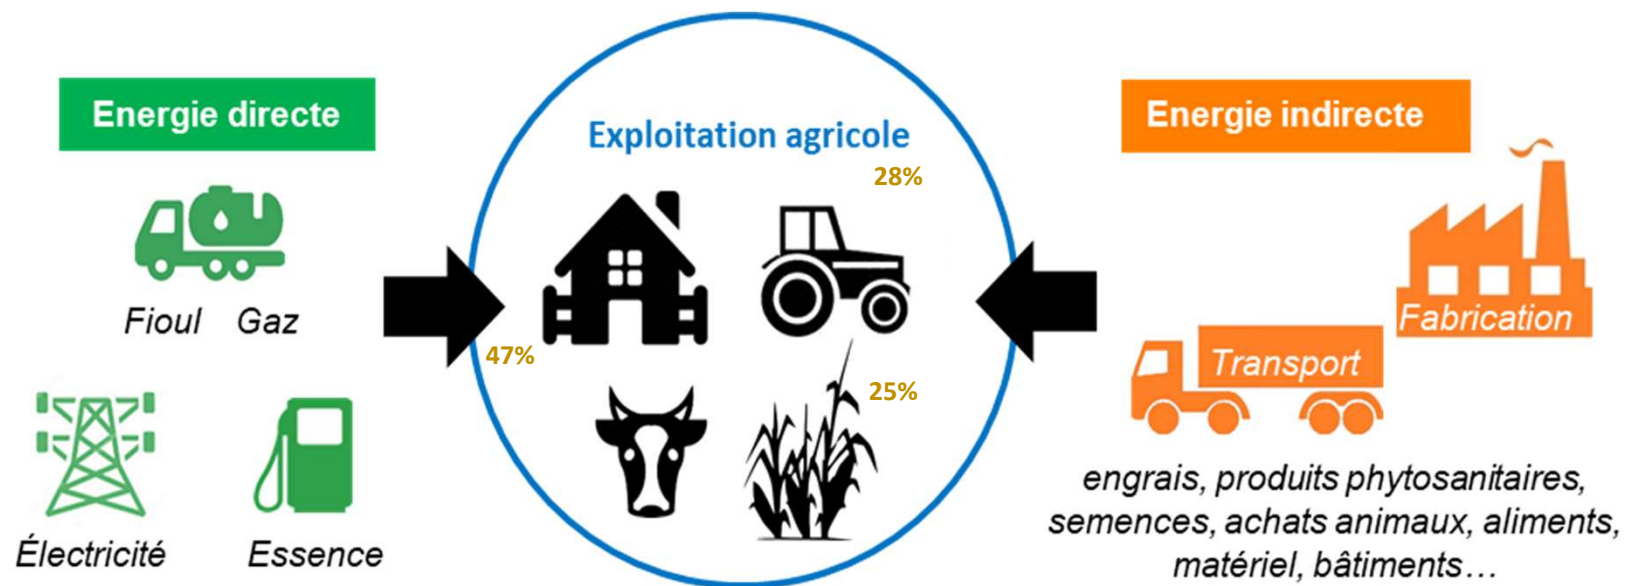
Energie directe

Fioul Gaz

Électricité Essence

Exploitation agricole

28%

47%

25%

Energie indirecte

Fabrication

Transport

engrais, produits phytosanitaires, semences, achats animaux, aliments, matériel, bâtiments…